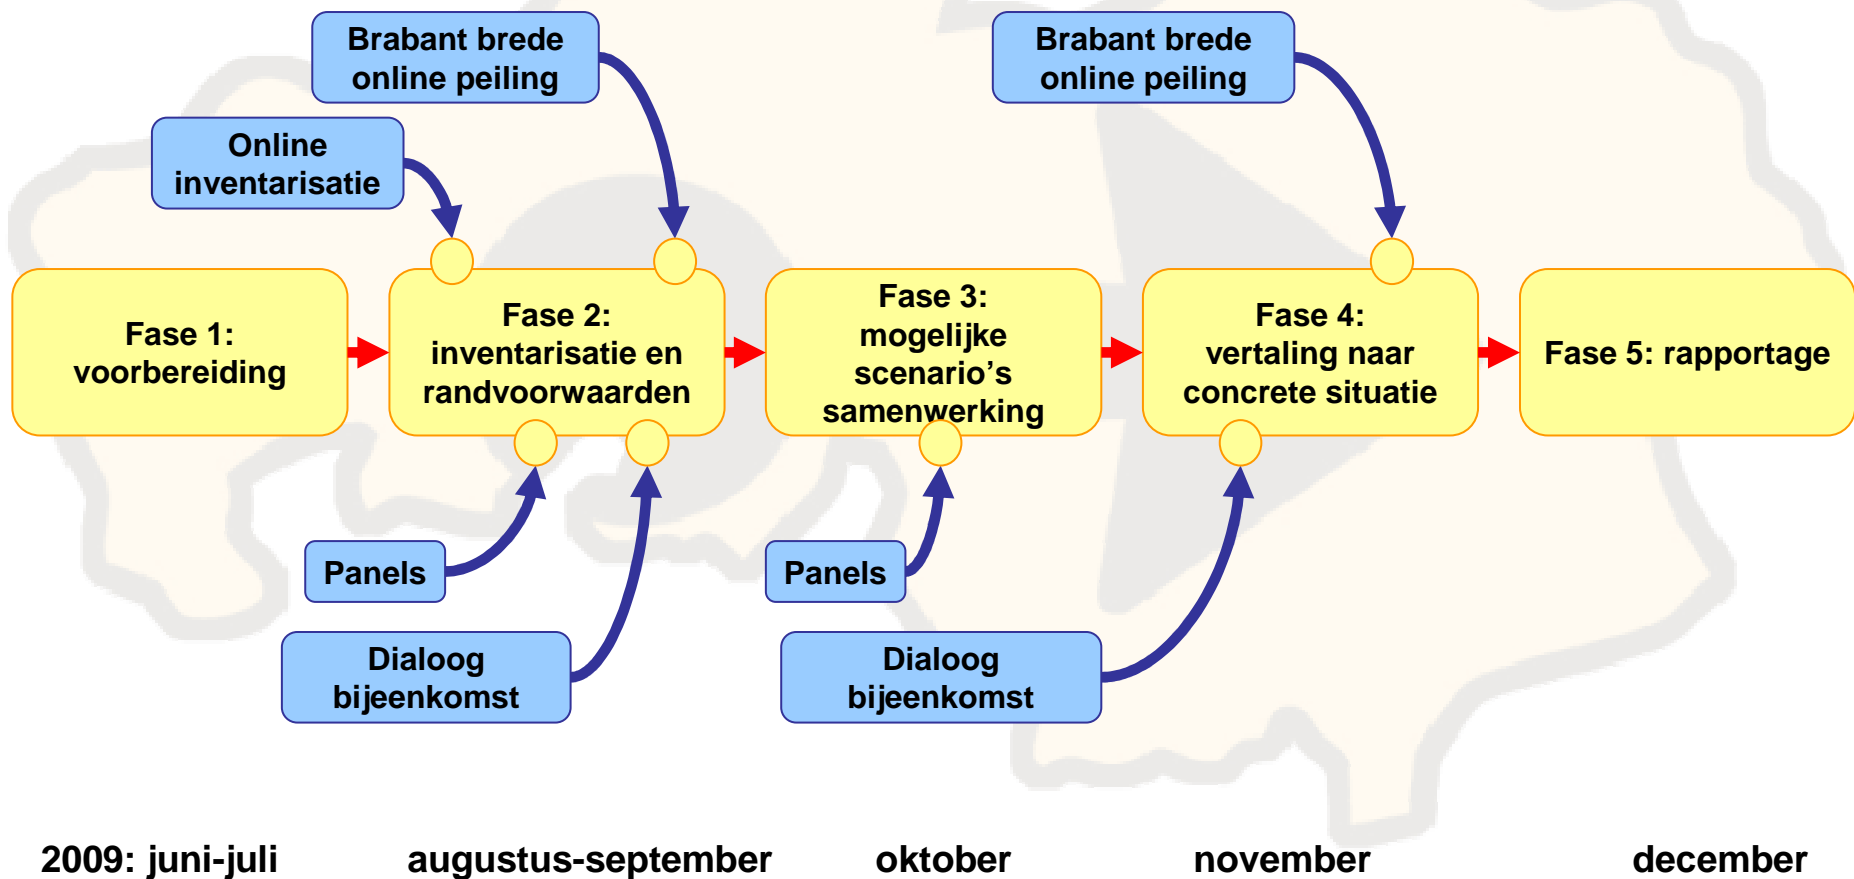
Brabant brede online peiling

Online inventarisatie

Brabant brede online peiling

Fase 1: voorbereiding

Fase 2: inventarisatie en randvoorwaarden

Fase 3: mogelijke scenario's samenwerking

Fase 4: vertaling naar concrete situatie

Fase 5: rapportage

Panels

Dialoog bijeenkomst

Panels

Dialoog bijeenkomst

2009: juni-juli

augustus-september

oktober

november

december